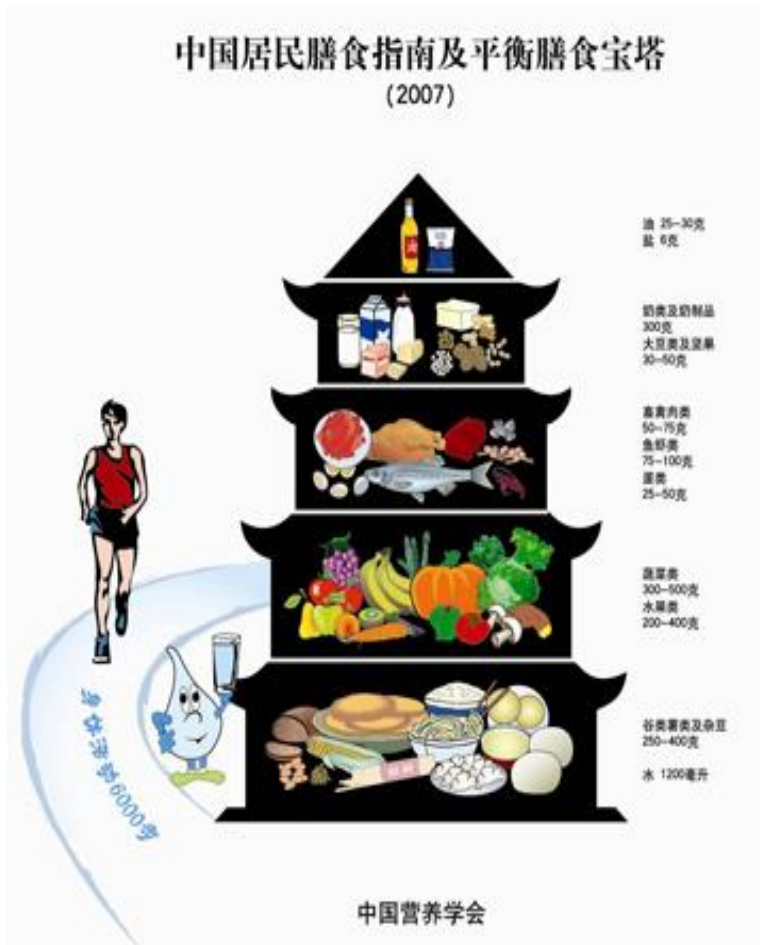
中国居民膳食指南及平衡膳食宝塔
(2007)

油 25~30克
盐 6克

奶类及奶制品
300克
大豆类及坚果
30~50克

畜禽肉类
50~75克
鱼虾类
75~100克
蛋类
25~50克

蔬菜类
300~500克
水果类
200~400克

谷类薯类及杂豆
250~400克

水 1200毫升

身体活动6000步

中国营养学会